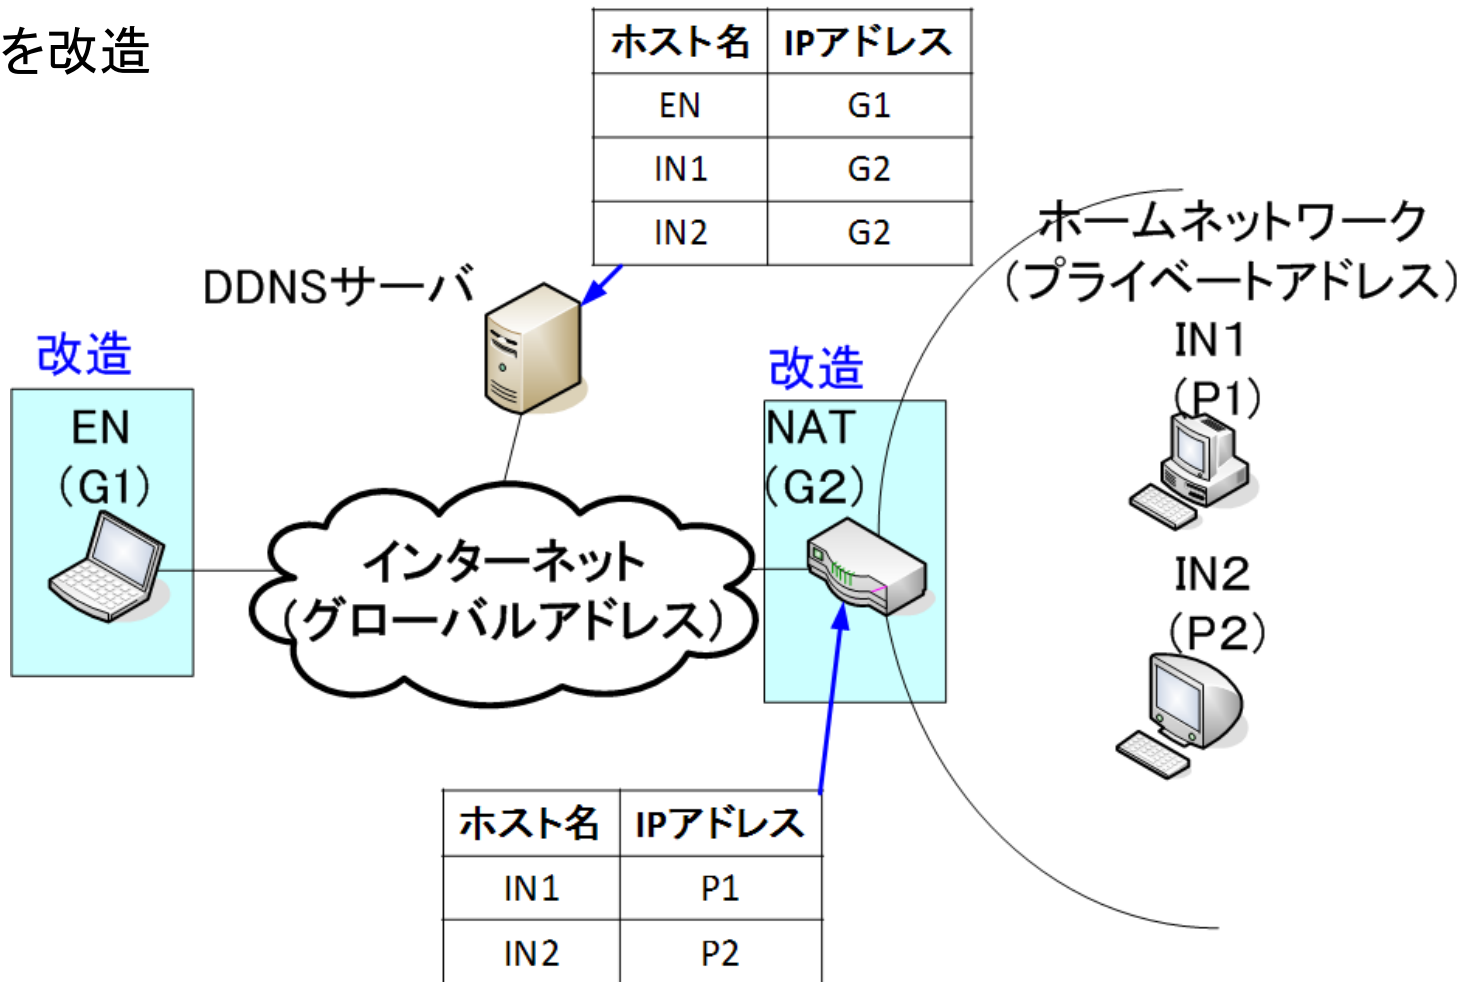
を改造

| ホスト名 | IPアドレス |
|---|---|
| EN | G1 |
| IN1 | G2 |
| IN2 | G2 |

DDNSサーバ

ホームネットワーク
（プライベートアドレス）

IN1
（P1）

改造
EN
（G1）

改造
NAT
（G2）

インターネット
（グローバルアドレス）

IN2
（P2）

| ホスト名 | IPアドレス |
|---|---|
| IN1 | P1 |
| IN2 | P2 |